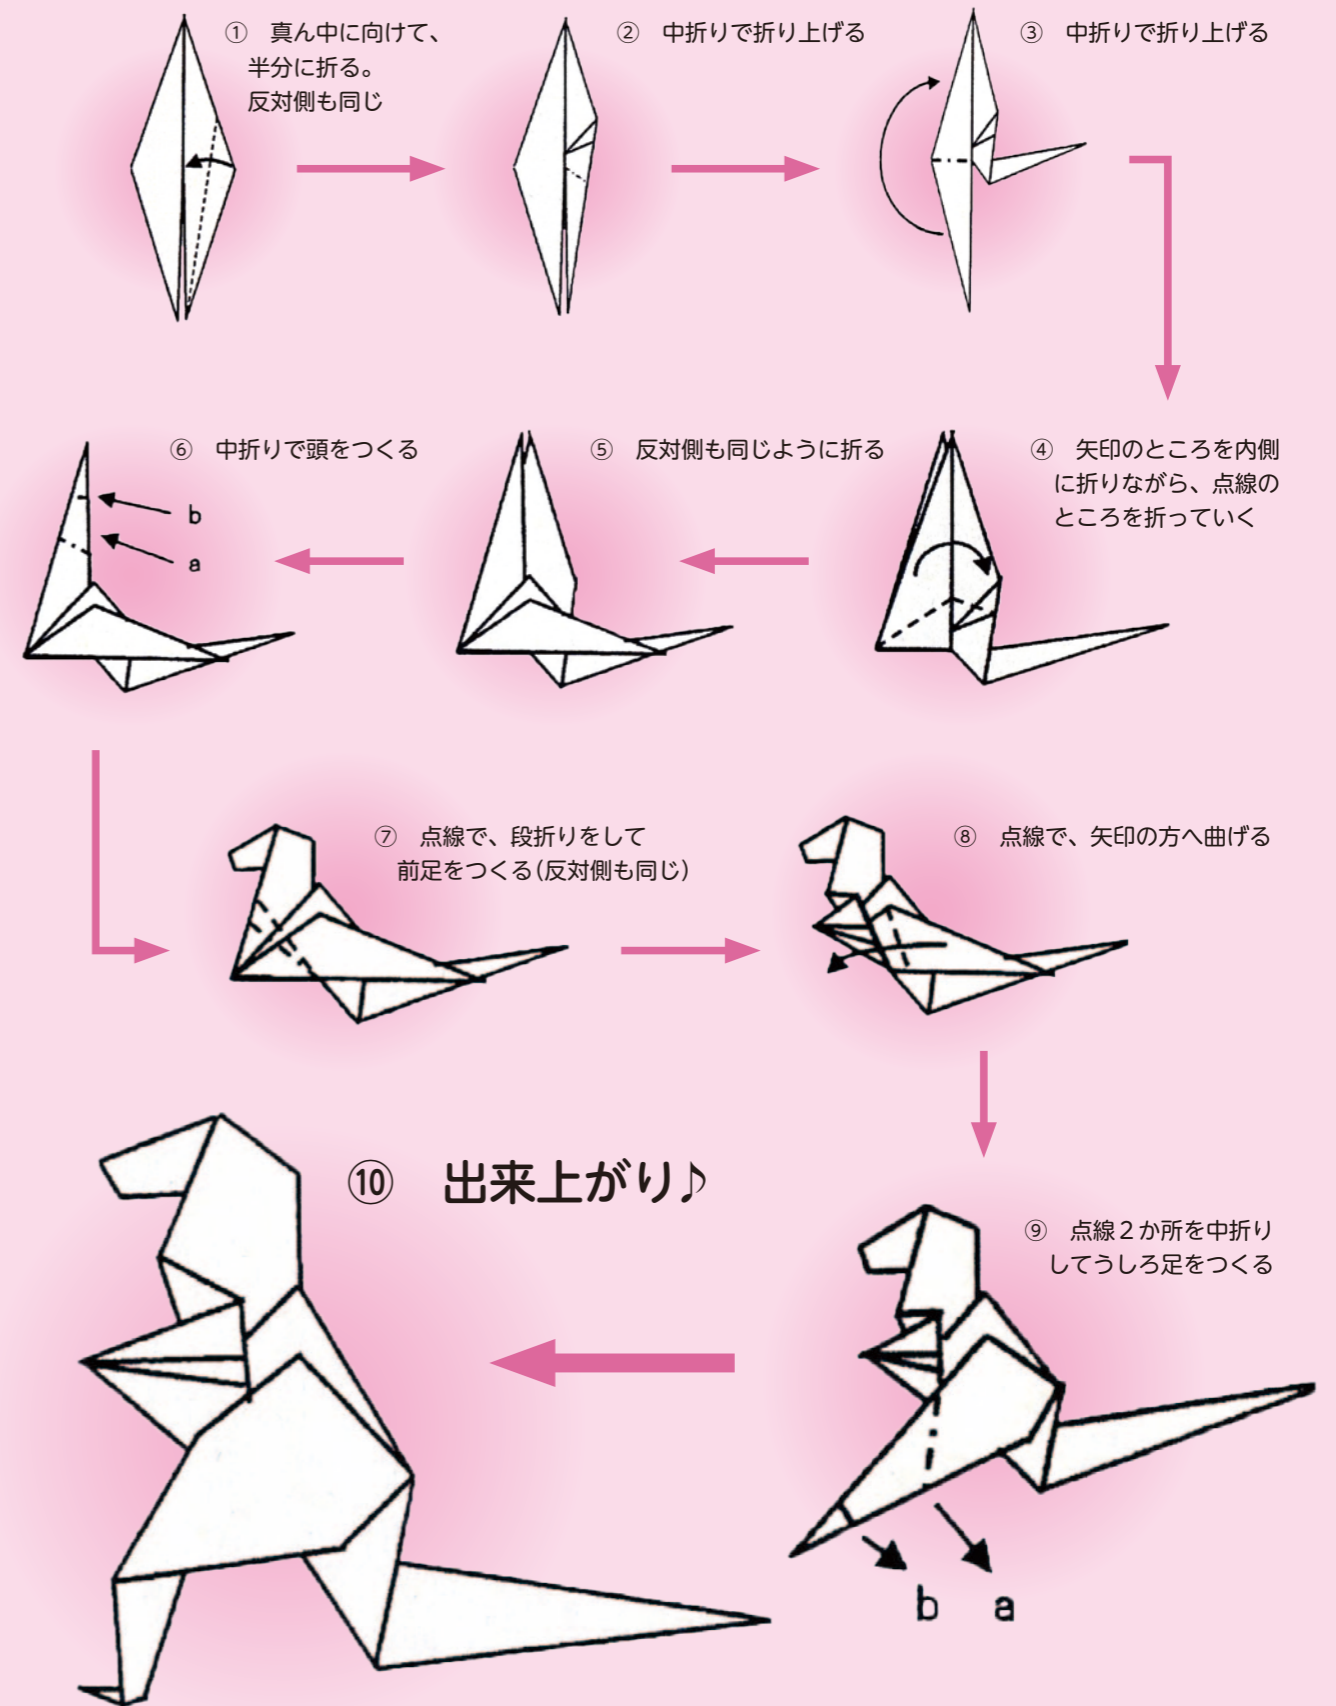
① 真ん中に向けて、半分に折る。反対側も同じ

② 中折りで折り上げる

③ 中折りで折り上げる

④ 矢印のところを内側に折りながら、点線のところを折っていく

⑤ 反対側も同じように折る

⑥ 中折りで頭をつくる

b

a

⑦ 点線で、段折りをして前足をつくる（反対側も同じ）

⑧ 点線で、矢印の方へ曲げる

⑨ 点線２か所を中折りしてうしろ足をつくる

b a

⑩ 出来上がり♪